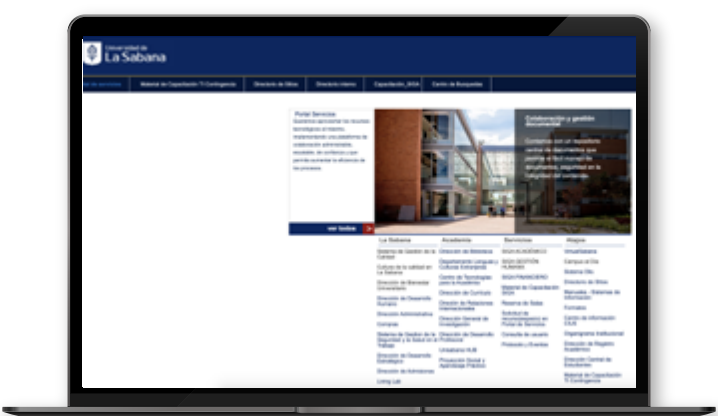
Universidad de
La Sabana

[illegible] | Material de Capacitación TI Contingencia | Directorio de Sitios | Directorio Interno | Capacitación_2024 | Centro de Búsquedas

Portal Servicios
Queremos aprovechar los recursos tecnológicos al máximo, implementando una plataforma de colaboración administrativa, escalable, de confianza y que permita aumentar la eficiencia de los procesos.

ver todos

Colaboración y gestión documental
Contamos con un repositorio central de documentos que permite el fácil manejo de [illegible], seguridad en la integridad del contenido.

| La Sabana | Academia | Servicios | Alegras |
|---|---|---|---|
| Sistema de Gestión de la Calidad | Dirección de Biblioteca | SIGA ACADÉMICO | Virtualsabana |
| Cultura de la calidad en La Sabana | Departamento Lenguas y Culturas Extranjeras | SIGA GESTIÓN HUMANA | Campus al Día |
| Dirección de Bienestar Universitario | Centro de Tecnologías para la Academia | SIGA FINANCIERO | Sistema Olis |
| Dirección de Desarrollo Humano | Dirección de Currículo | Material de Capacitación 2024 | Directorio de Sitios |
| Dirección Administrativa | Dirección de Relaciones Internacionales | Reserva de Salas | Manuales - Sistemas de Información |
| Compras | Dirección General de Investigación | Solicitud de requerimientos en Portal de Servicios | Formatos |
| Sistema de Gestión de la Seguridad y la Salud en el Trabajo | Dirección de Desarrollo Profesoral | Consulta de usuario | Centro de Información CIUS |
| Dirección de Desarrollo Estratégico | Unisabana HUB | Protocolo y Eventos | Organigrama Institucional |
| Dirección de Admisiones | Proyección Social y Aprendizaje Práctico | | Dirección de Registro Académico |
| Living Lab | | | Dirección Central de Estudiantes |
| | | | Material de Capacitación TI Contingencia |